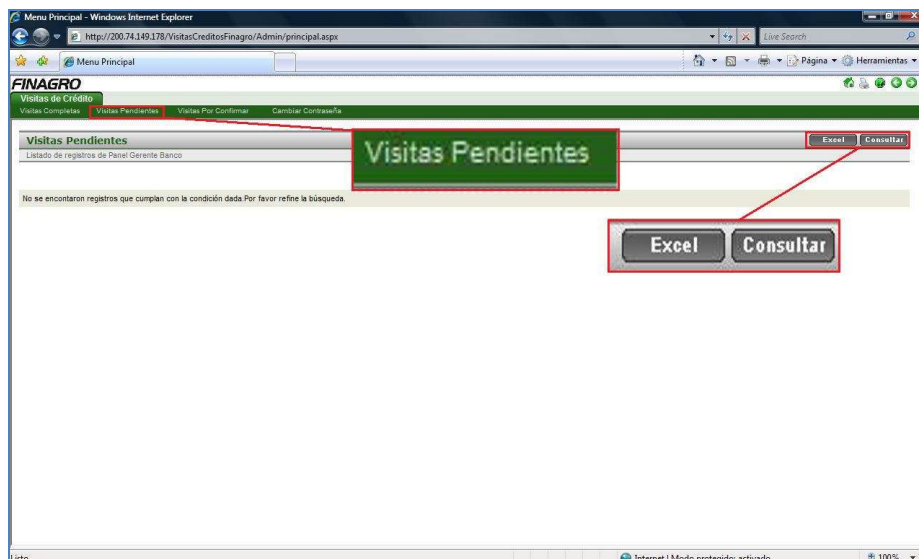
Menu Principal - Windows Internet Explorer

http://200.74.149.178/VisitasCreditosFinagro/Admin/principal.aspx

Live Search

Menu Principal

Página ▾ Herramientas ▾

FINAGRO

Visitas de Crédito

Visitas Completas Visitas Pendientes Visitas Por Confirmar Cambiar Contraseña

Visitas Pendientes

Listado de registros de Panel Gerente Banco

Visitas Pendientes

Excel Consultar

No se encontraron registros que cumplan con la condición dada.Por favor refine la búsqueda.

Excel Consultar

Listo

Internet | Modo protegido: activado

100%